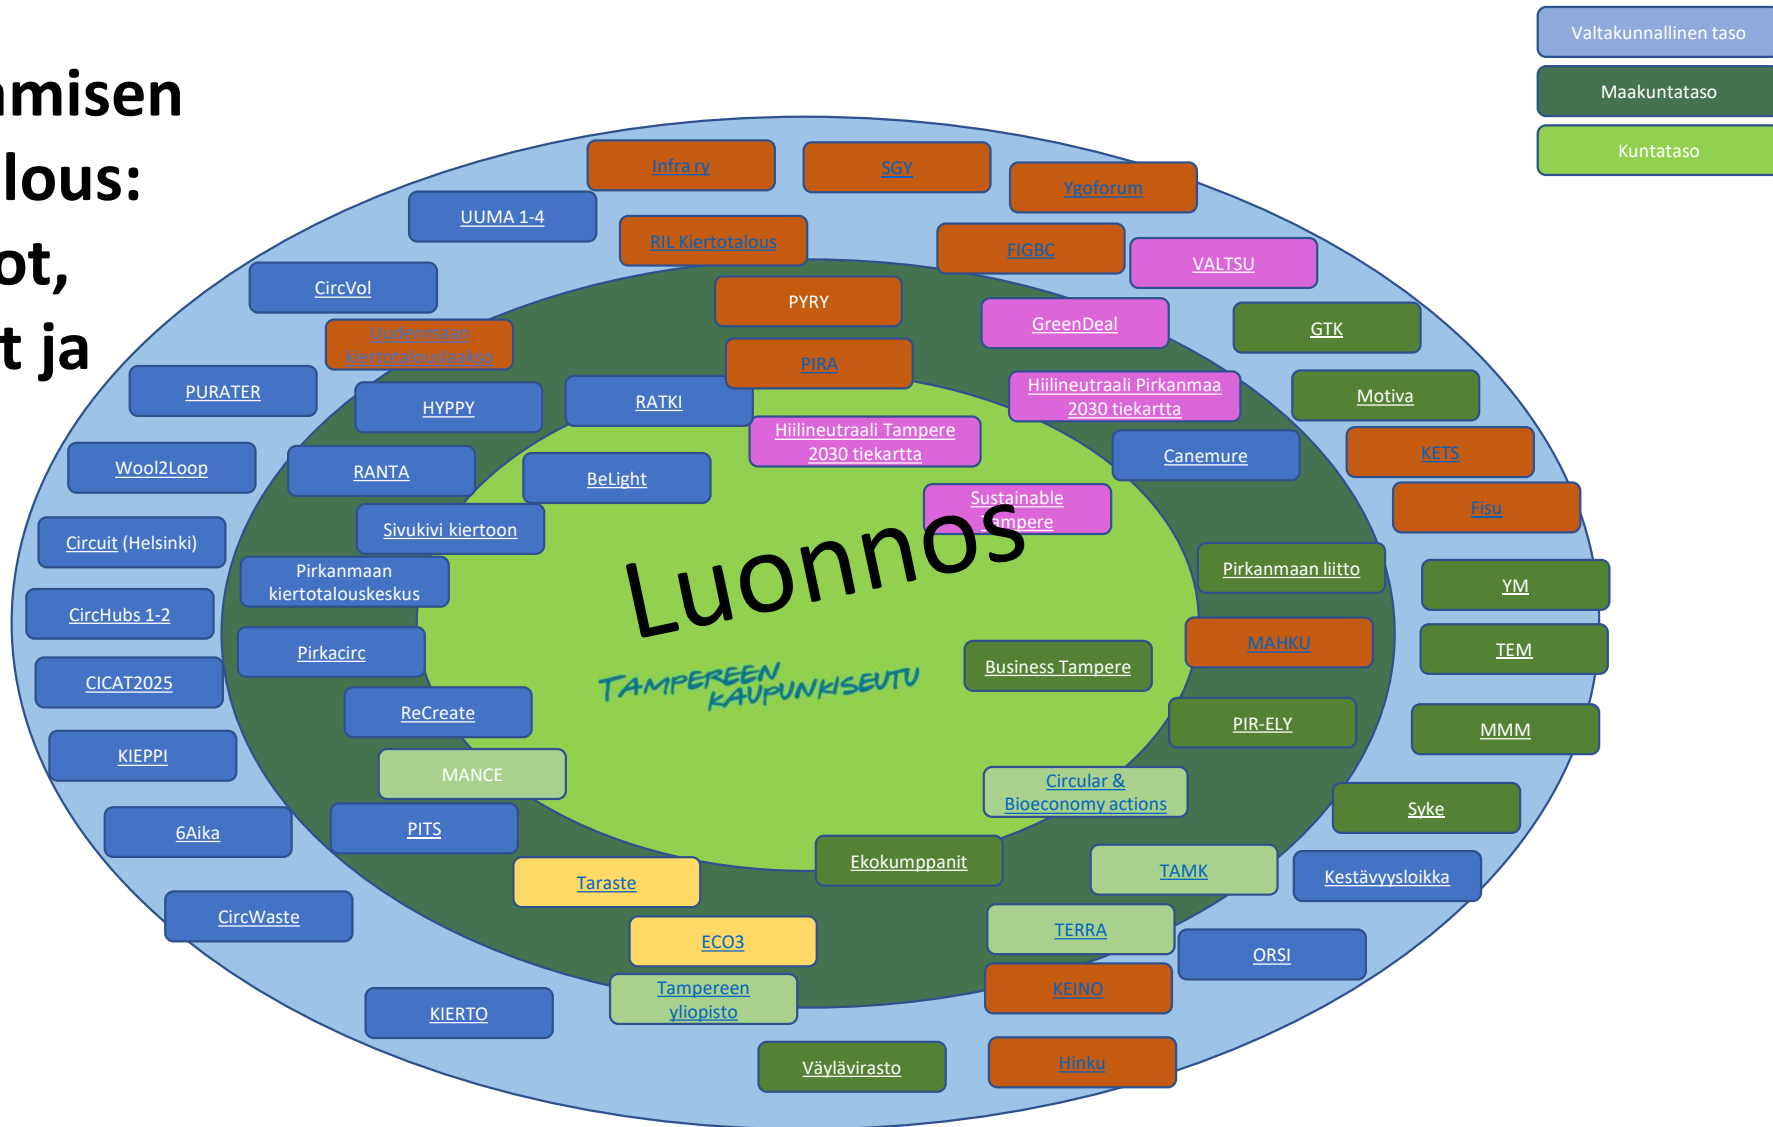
misen
lous:
ot,
t ja

Valtakunnallinen taso
Maakuntataso
Kuntataso

Infra ry
SGY
Ygoforum
UUMA 1-4
RIL Kiertotalous
FIGBC
VALTSU
CircVol
PYRY
GreenDeal
GTK
Uudenmaan kiertotalouslaakso
PIRA
PURATER
HYPPY
RATKI
Hiilineutraali Pirkanmaa 2030 tiekartta
Motiva
Hiilineutraali Tampere 2030 tiekartta
KETS
Wool2Loop
RANTA
BeLight
Canemure
Fisu
Sustainable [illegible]ampere
Sivukivi kiertoon
Circuit (Helsinki)
Luonnos
Pirkanmaan liitto
Pirkanmaan kiertotalouskeskus
YM
CircHubs 1-2
MAHKU
TEM
Pirkacirc
Business Tampere
TAMPEREEN KAUPUNKISEUTU
CICAT2025
PIR-ELY
ReCreate
MMM
KIEPPI
MANCE
Circular & Bioeconomy actions
Syke
6Aika
PITS
Ekokumppanit
TAMK
Kestävyysloikka
Taraste
CircWaste
TERRA
ECO3
ORSI
Tampereen yliopisto
KEINO
KIERTO
Väylävirasto
Hinku